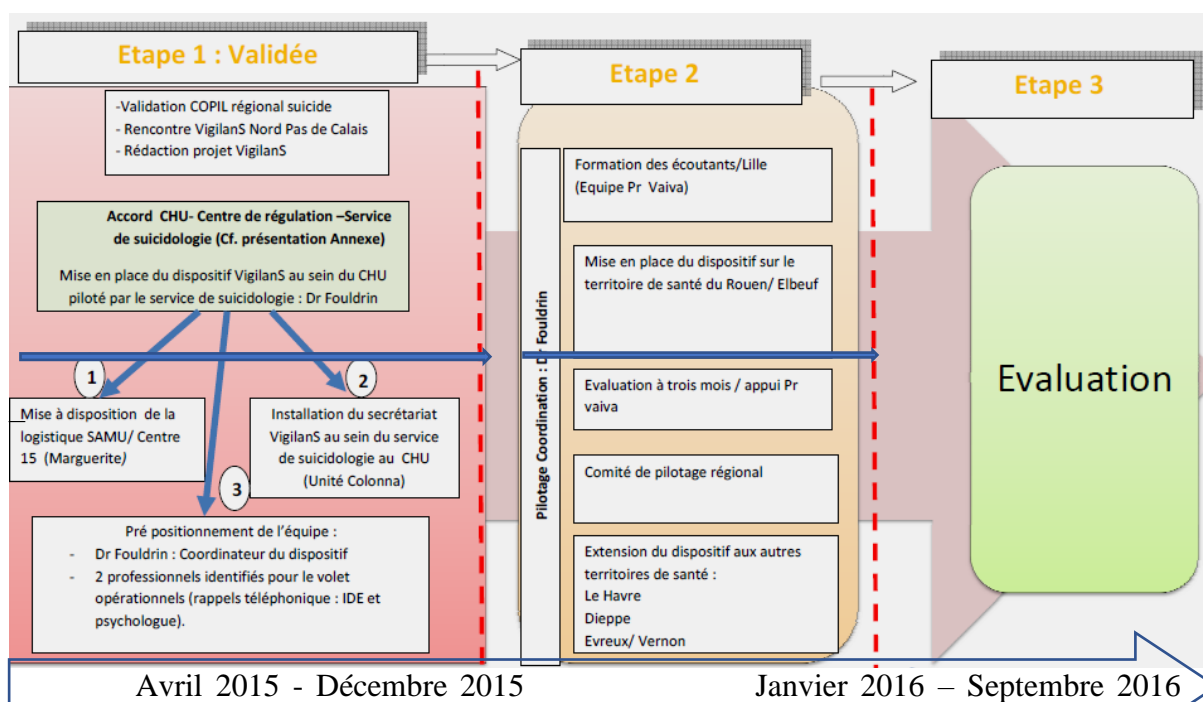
Etape 1 : Validée

-Validation COPIL régional suicide
- Rencontre VigilanS Nord Pas de Calais
- Rédaction projet VigilanS

Accord CHU- Centre de régulation –Service de suicidologie (Cf. présentation Annexe)

Mise en place du dispositif VigilanS au sein du CHU piloté par le service de suicidologie : Dr Fouldrin

1

Mise à disposition de la logistique SAMU/ Centre 15 (Marguerite)

2

Installation du secrétariat VigilanS au sein du service de suicidologie au CHU (Unité Colonna)

3

Pré positionnement de l'équipe :
- Dr Fouldrin : Coordinateur du dispositif
- 2 professionnels identifiés pour le volet opérationnels (rappels téléphonique : IDE et psychologue).

Etape 2

Pilotage Coordination : Dr Fouldrin

Formation des écoutants/Lille (Equipe Pr Vaiva)

Mise en place du dispositif sur le territoire de santé du Rouen/ Elbeuf

Evaluation à trois mois / appui Pr vaiva

Comité de pilotage régional

Extension du dispositif aux autres territoires de santé :
Le Havre
Dieppe
Evreux/ Vernon

Etape 3

Evaluation

Avril 2015 - Décembre 2015 Janvier 2016 – Septembre 2016